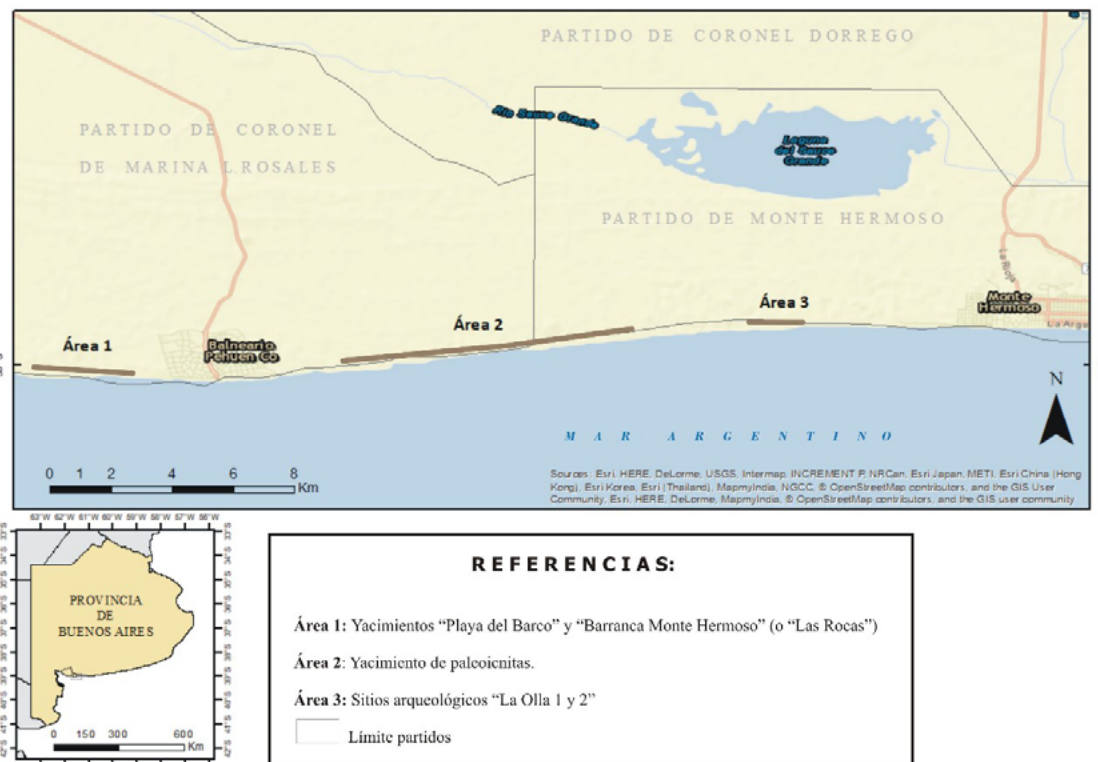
PARTIDO DE CORONEL DORREGO

Río Sauce Grande

Laguna del Sauce Grande

PARTIDO DE CORONEL DE MARINA L.ROSALES

PARTIDO DE MONTE HERMOSO

La Rioja

Área 1

Balneario Pehuen Co

Área 2

Área 3

Monte Hermoso

La Arge

MAR ARGENTINO

N

0 1 2 4 6 8 Km

Sources: Esri, HERE, DeLorme, USGS, Intermap, INCREMENT P, NRCan, Esri Japan, METI, Esri China (Hong Kong), Esri Korea, Esri (Thailand), MapmyIndia, NGCC, © OpenStreetMap contributors, and the GIS User Community, Esri, HERE, DeLorme, MapmyIndia, © OpenStreetMap contributors, and the GIS user community

63°W 62°W 61°W 60°W 59°W 58°W 57°W 56°W

33°S 34°S 35°S 36°S 37°S 38°S 39°S 40°S 41°S 42°S

PROVINCIA DE BUENOS AIRES

0 150 300 600 Km

REFERENCIAS:

Área 1: Yacimientos “Playa del Barco” y “Barranca Monte Hermoso” (o “Las Rocas”)

Área 2: Yacimiento de paleoicnitas.

Área 3: Sitios arqueológicos “La Olla 1 y 2”

Límite partidos